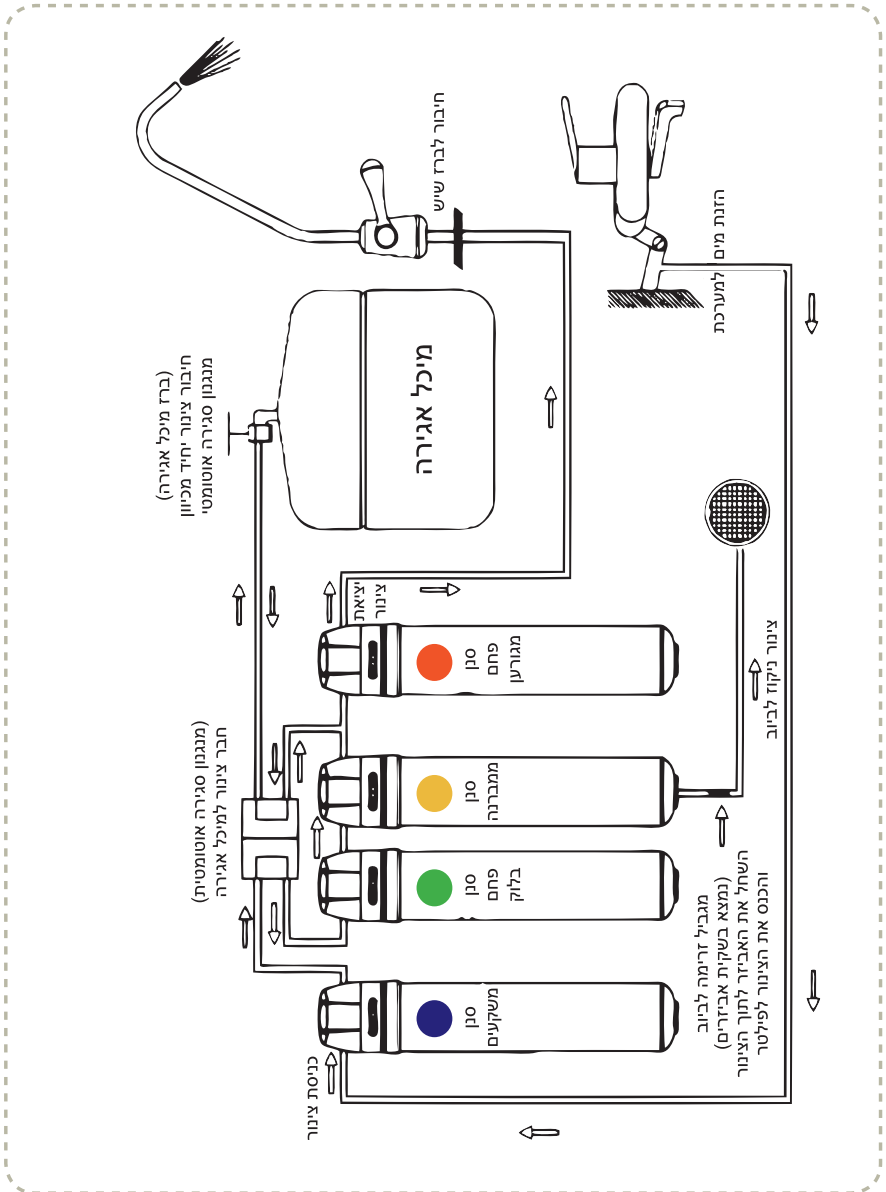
חיבור לברז שיש

הזנת מים למערכת

מיכל אגירה

חיבור צינור יחיד מכיוון מנגנון סגירה אוטומטי (ברז מיכל אגירה)

יציאת צינור

סנן פחם מגורען

סנן ממברנה

סנן פחם בלוק

סנן משקעים

צינור ניקוז לביוב

חבר צינור למיכל אגירה (מנגנון סגירה אוטומטית)

מגביל זרימה לביוב (נמצא בשקית אביזרים) השחל את האביזר לתוך הצינור והכנס את הצינור לפילטר

כניסת צינור